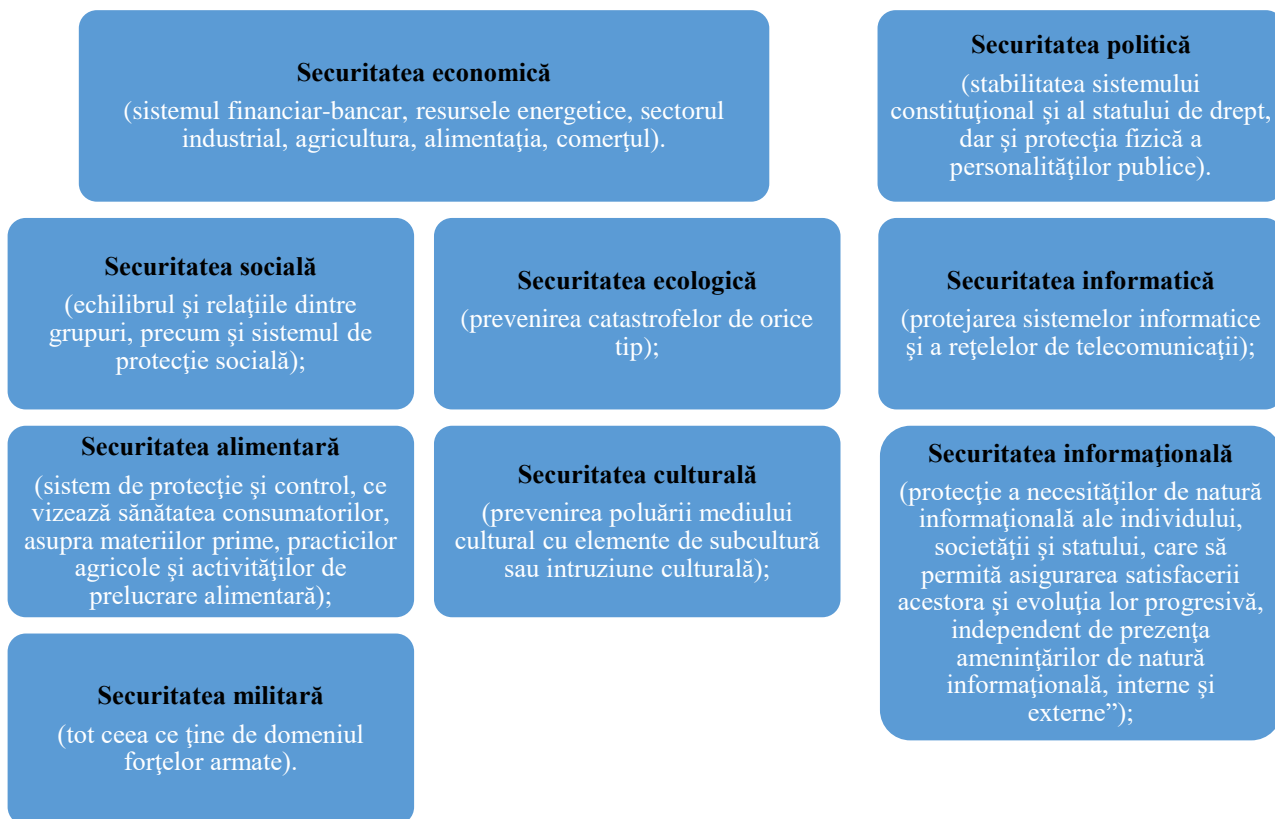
Securitatea economică
(sistemul financiar-bancar, resursele energetice, sectorul industrial, agricultura, alimentaţia, comerţul).

Securitatea politică
(stabilitatea sistemului constituţional şi al statului de drept, dar şi protecţia fizică a personalităţilor publice).

Securitatea socială
(echilibrul şi relaţiile dintre grupuri, precum şi sistemul de protecţie socială);

Securitatea ecologică
(prevenirea catastrofelor de orice tip);

Securitatea informatică
(protejarea sistemelor informatice şi a reţelelor de telecomunicaţii);

Securitatea alimentară
(sistem de protecţie şi control, ce vizează sănătatea consumatorilor, asupra materiilor prime, practicilor agricole şi activităţilor de prelucrare alimentară);

Securitatea culturală
(prevenirea poluării mediului cultural cu elemente de subcultură sau intruziune culturală);

Securitatea informaţională
(protecţie a necesităţilor de natură informaţională ale individului, societăţii şi statului, care să permită asigurarea satisfacerii acestora şi evoluţia lor progresivă, independent de prezenţa ameninţărilor de natură informaţională, interne şi externe");

Securitatea militară
(tot ceea ce ţine de domeniul forţelor armate).